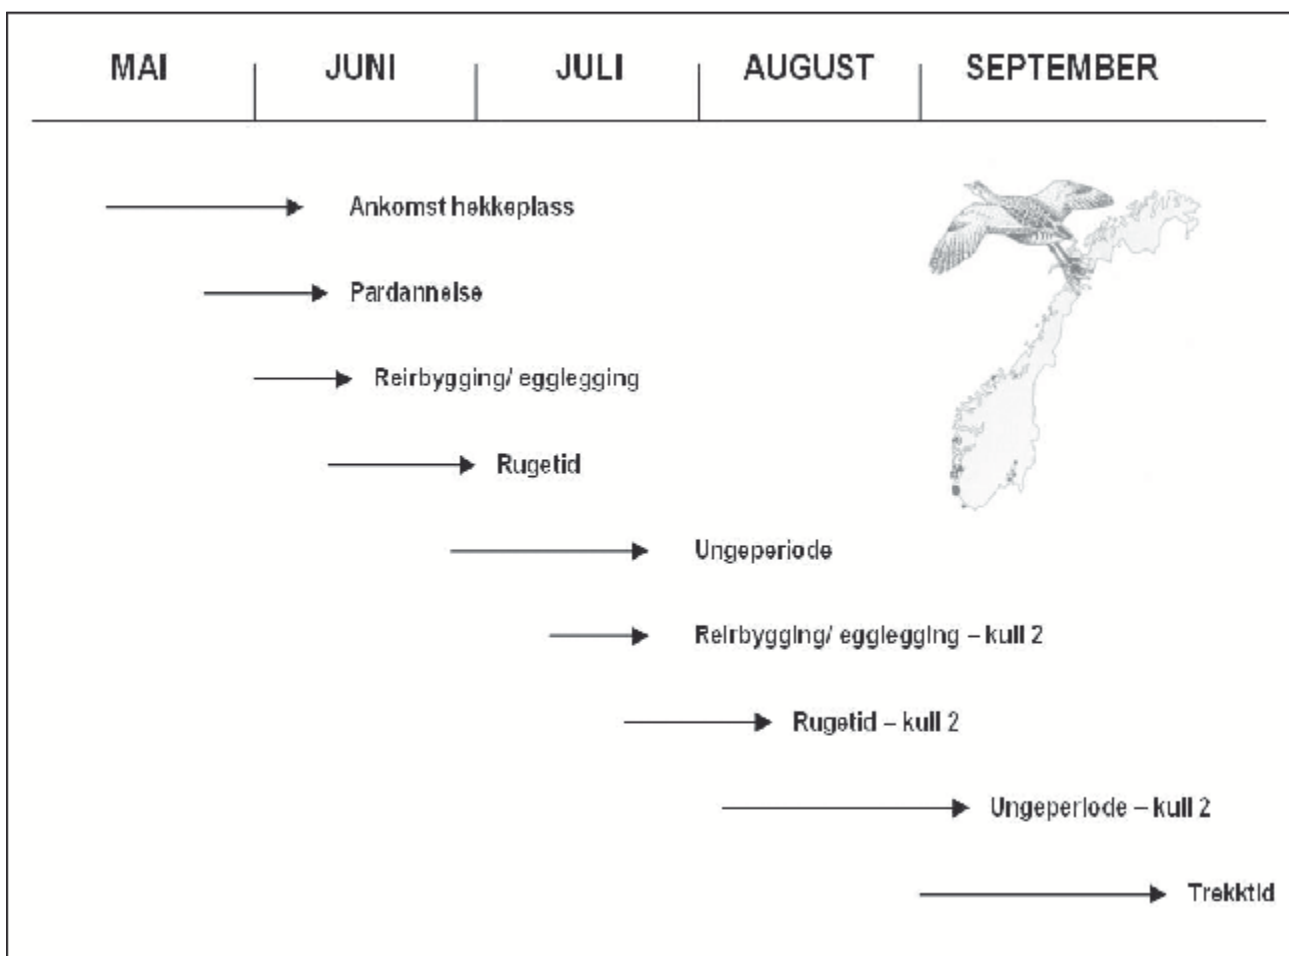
| MAI | JUNI | JULI | AUGUST | SEPTEMBER |
|---|---|---|---|---|

Ankomst hekkeplass

Pardannelse

Reirbygging/ egglegging

Rugetid

Ungeperiode

Reirbygging/ egglegging – kull 2

Rugetid – kull 2

Ungeperiode – kull 2

Trekktid